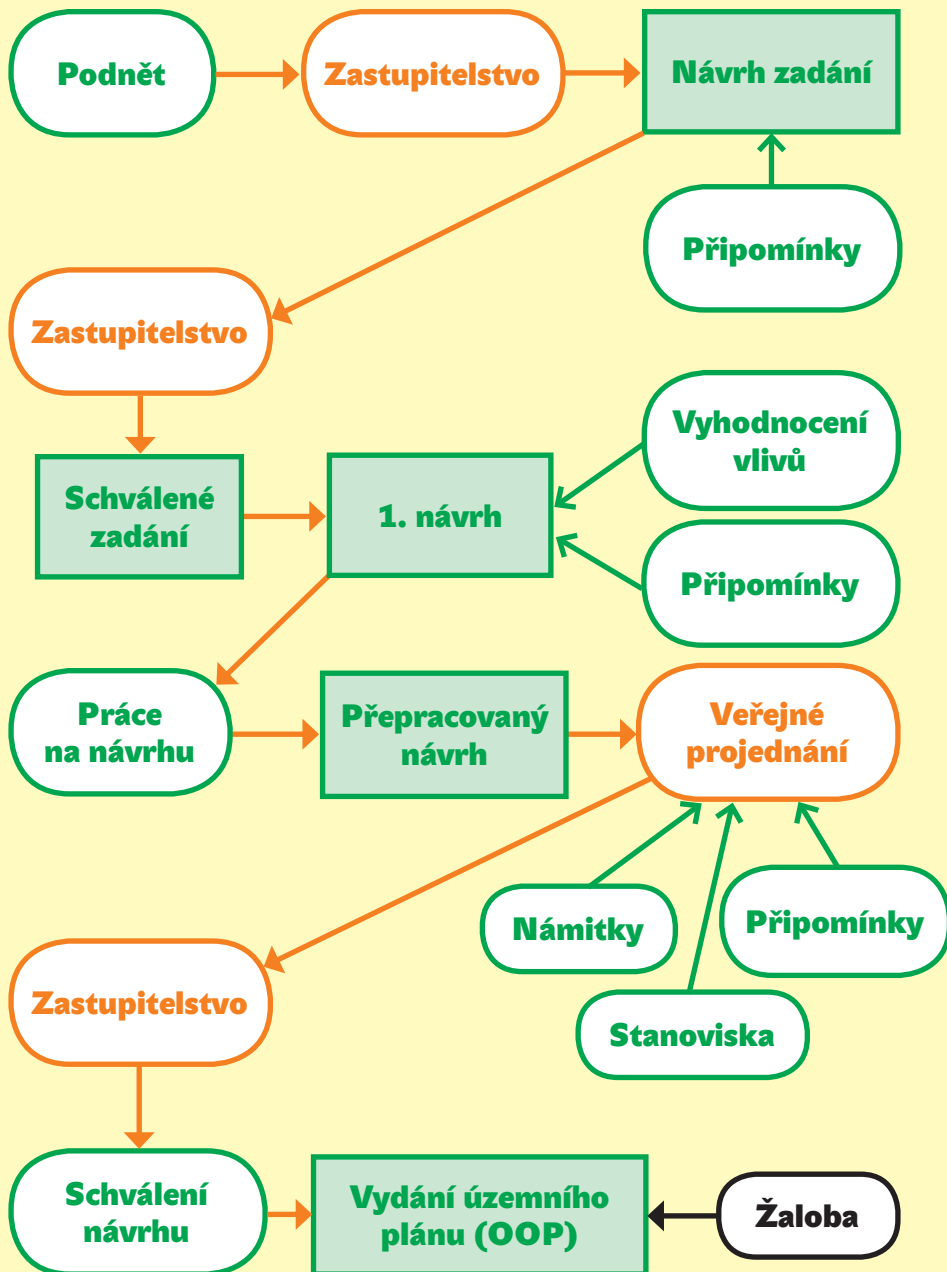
Podnět

Zastupitelstvo

Návrh zadání

Připomínky

Zastupitelstvo

Schválené zadání

1. návrh

Vyhodnocení vlivů

Připomínky

Práce na návrhu

Přepracovaný návrh

Veřejné projednání

Námitky

Připomínky

Stanoviska

Zastupitelstvo

Schválení návrhu

Vydání územního plánu (OOP)

Žaloba